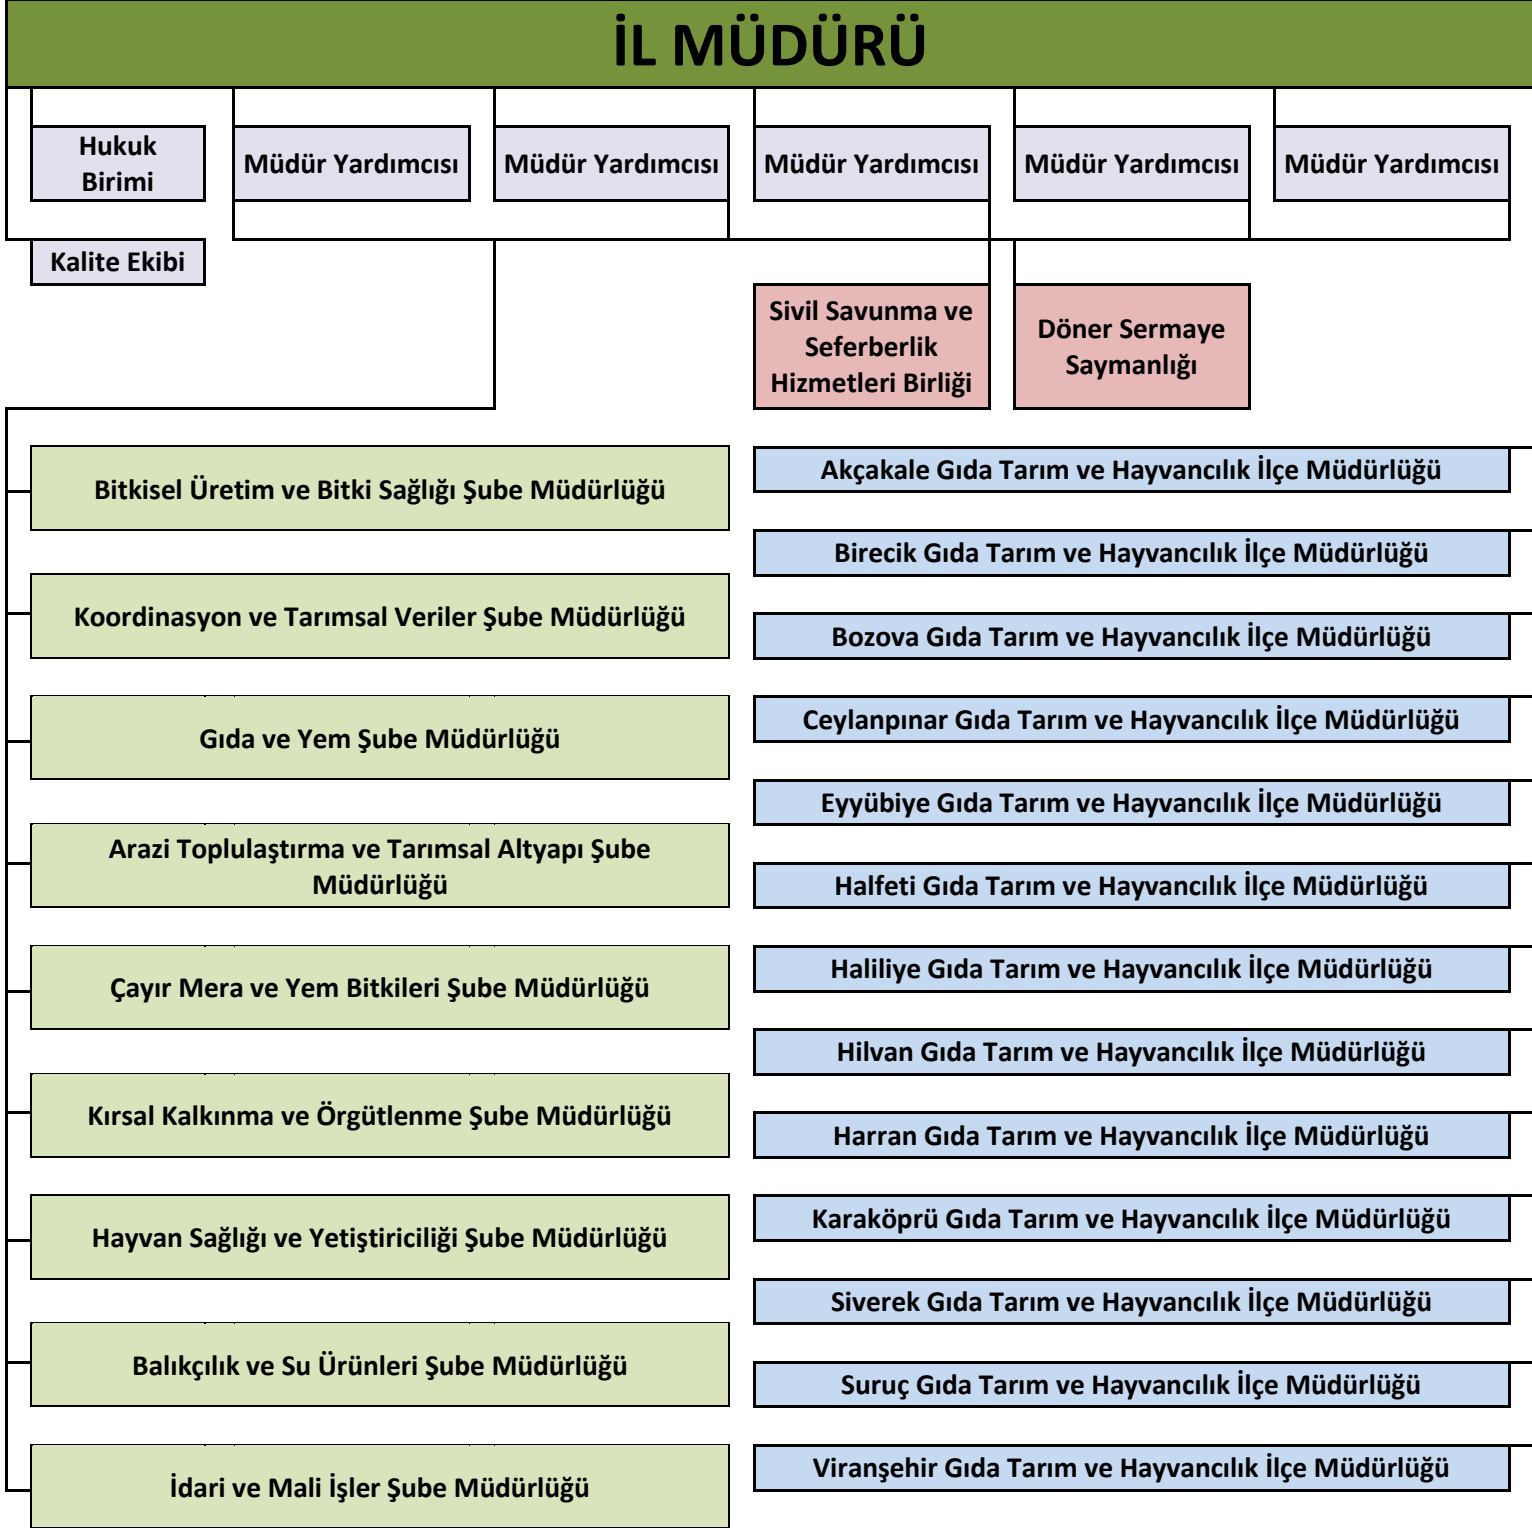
İL MÜDÜRÜ

Hukuk Birimi

Müdür Yardımcısı

Müdür Yardımcısı

Müdür Yardımcısı

Müdür Yardımcısı

Müdür Yardımcısı

Kalite Ekibi

Sivil Savunma ve Seferberlik Hizmetleri Birliği

Döner Sermaye Saymanlığı

Bitkisel Üretim ve Bitki Sağlığı Şube Müdürlüğü

Koordinasyon ve Tarımsal Veriler Şube Müdürlüğü

Gıda ve Yem Şube Müdürlüğü

Arazi Toplulaştırma ve Tarımsal Altyapı Şube Müdürlüğü

Çayır Mera ve Yem Bitkileri Şube Müdürlüğü

Kırsal Kalkınma ve Örgütlenme Şube Müdürlüğü

Hayvan Sağlığı ve Yetiştiriciliği Şube Müdürlüğü

Balıkçılık ve Su Ürünleri Şube Müdürlüğü

İdari ve Mali İşler Şube Müdürlüğü

Akçakale Gıda Tarım ve Hayvancılık İlçe Müdürlüğü

Birecik Gıda Tarım ve Hayvancılık İlçe Müdürlüğü

Bozova Gıda Tarım ve Hayvancılık İlçe Müdürlüğü

Ceylanpınar Gıda Tarım ve Hayvancılık İlçe Müdürlüğü

Eyyübiye Gıda Tarım ve Hayvancılık İlçe Müdürlüğü

Halfeti Gıda Tarım ve Hayvancılık İlçe Müdürlüğü

Haliliye Gıda Tarım ve Hayvancılık İlçe Müdürlüğü

Hilvan Gıda Tarım ve Hayvancılık İlçe Müdürlüğü

Harran Gıda Tarım ve Hayvancılık İlçe Müdürlüğü

Karaköprü Gıda Tarım ve Hayvancılık İlçe Müdürlüğü

Siverek Gıda Tarım ve Hayvancılık İlçe Müdürlüğü

Suruç Gıda Tarım ve Hayvancılık İlçe Müdürlüğü

Viranşehir Gıda Tarım ve Hayvancılık İlçe Müdürlüğü